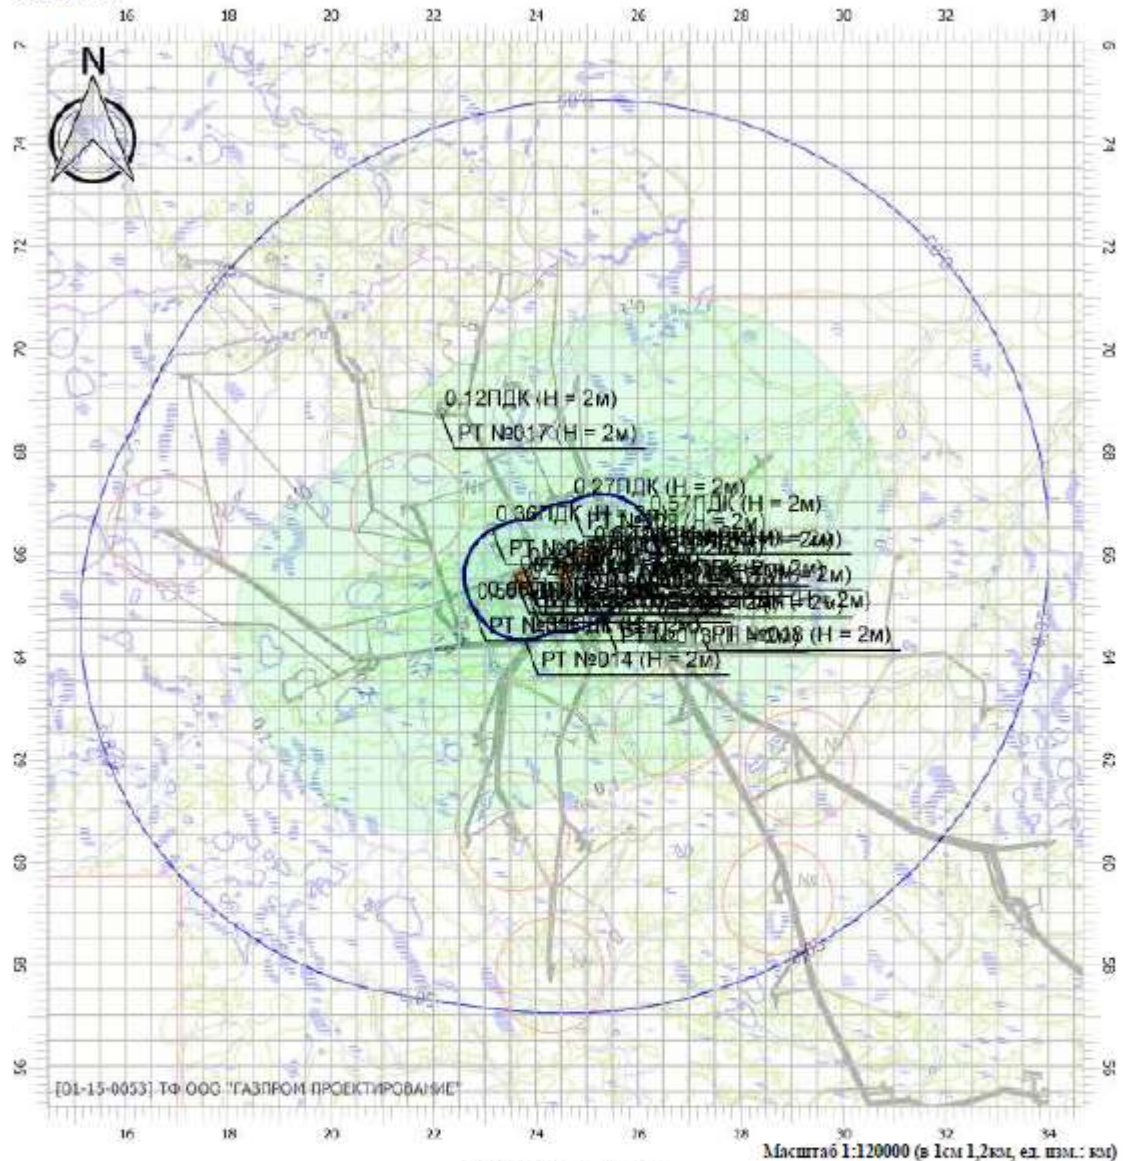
16 18 20 22 24 26 28 30 32 34

N

76 74 72 70 68 66 64 62 60 58 56

0.12ПДК (H = 2м)
PT №017 (H = 2м)
0.27ПДК (H = 2м)
0.57ПДК (H = 2м)
0.36ПДК (H = 2м)
PT №0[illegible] (H = 2м)
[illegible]
PT №018 (H = 2м)
PT №014 (H = 2м)

[01-15-0053] ТФ ООО "ГАЗПРОМ ПРОЕКТИРОВАНИЕ"

16 18 20 22 24 26 28 30 32 34
Масштаб 1:120000 (в 1см 1,2км, ед. изм.: км)